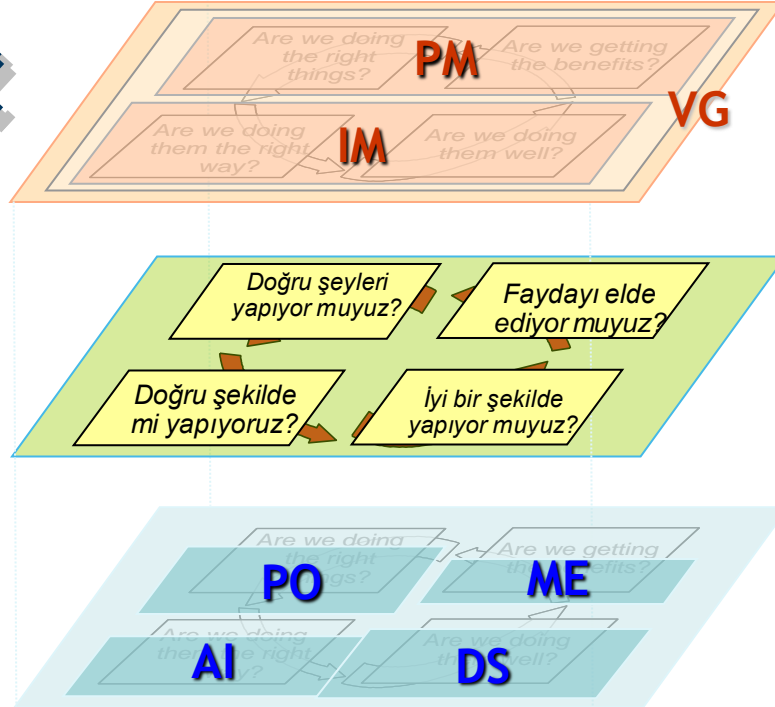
Are we doing the right things?

PM

Are we getting the benefits?

VG

Are we doing them the right way?

IM

Are we doing them well?

Doğru şeyleri yapıyor muyuz?

Faydayı elde ediyor muyuz?

Doğru şekilde mi yapıyoruz?

İyi bir şekilde yapıyor muyuz?

Are we doing the right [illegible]ings?

PO

Are we getting th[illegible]nefits?

ME

Are we doing them the right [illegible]ay?

AI

Are we doing th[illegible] well?

DS